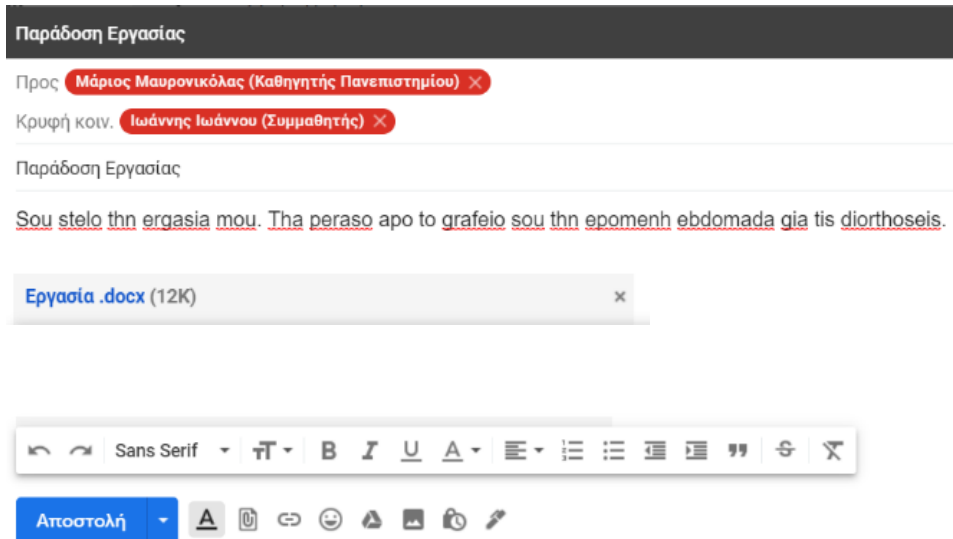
Παράδοση Εργασίας

Προς Μάριος Μαυρονικόλας (Καθηγητής Πανεπιστημίου) ✕

Κρυφή κοιν. Ιωάννης Ιωάννου (Συμμαθητής) ✕

Παράδοση Εργασίας

Sou stelo thn ergasia mou. Tha peraso apo to grafeio sou thn epomenh ebdomada gia tis diorthoseis.

Εργασία .docx (12K) ×

Sans Serif

B I U A

Αποστολή